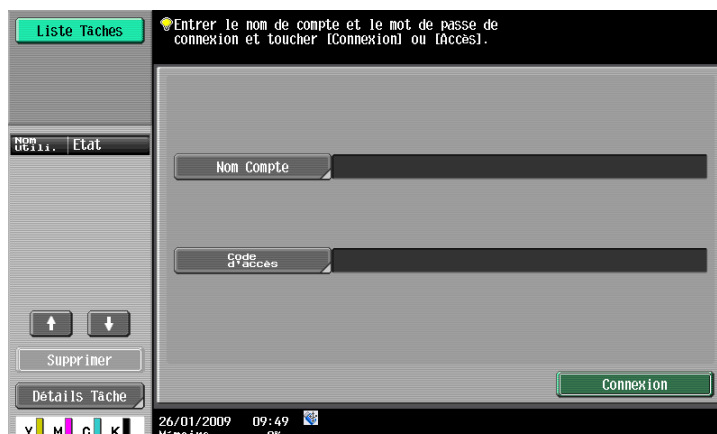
Liste Tâches

Entrer le nom de compte et le mot de passe de connexion et toucher [Connexion] ou [Accès].

Nom Utili. Etat

Nom Compte

Code d'accès

Supprimer

Détails Tâche

Connexion

Y M C K

26/01/2009 09:49

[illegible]